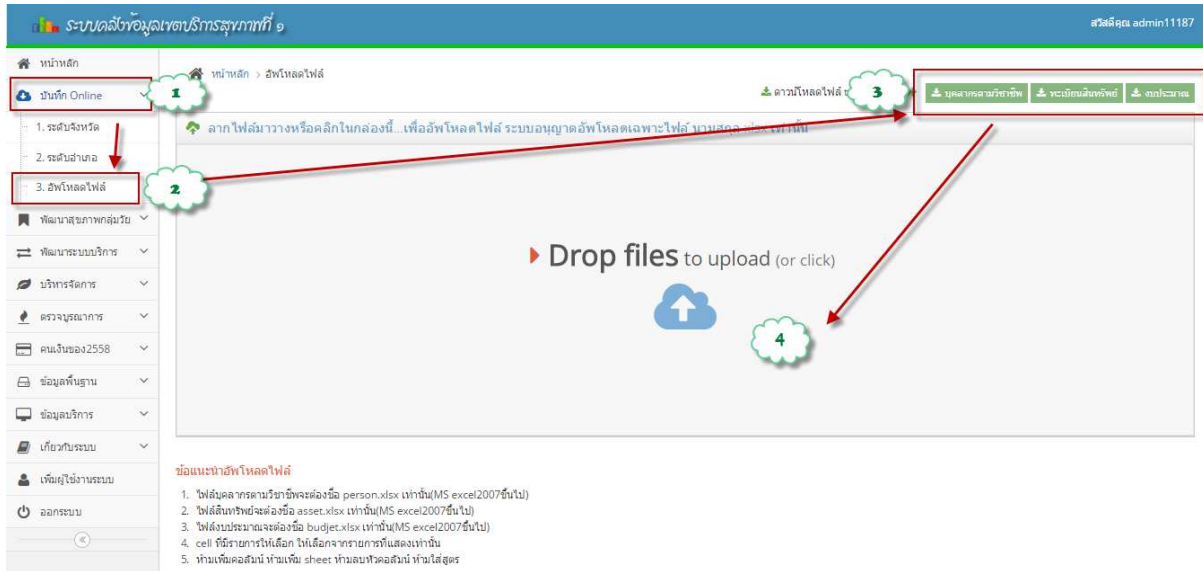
ระบบคลังข้อมูลเขตบริการสุขภาพที่ ๑

สวัสดีคุณ admin11187

หน้าหลัก
บันทึก Online
1. ระดับจังหวัด
2. ระดับอำเภอ
3. อัพโหลดไฟล์
พัฒนาสุขภาพกลุ่มวัย
พัฒนาระบบบริการ
บริหารจัดการ
ตรวจบูรณาการ
คนเงินของ2558
ข้อมูลพื้นฐาน
ข้อมูลบริการ
เกี่ยวกับระบบ
เพิ่มผู้ใช้งานระบบ
ออกระบบ

1
2
3
4

หน้าหลัก > อัพโหลดไฟล์

ดาวน์โหลดไฟล์ ข

บุคลากรตามวิชาชีพ
ทะเบียนสินทรัพย์
งบประมาณ

ลากไฟล์มาวางหรือคลิกในกล่องนี้...เพื่ออัพโหลดไฟล์ ระบบอนุญาตอัพโหลดเฉพาะไฟล์ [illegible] เท่านั้น

Drop files to upload (or click)

ข้อแนะนำอัพโหลดไฟล์

1. ไฟล์บุคลากรตามวิชาชีพจะต้องชื่อ person.xlsx เท่านั้น(MS excel2007ขึ้นไป)
2. ไฟล์สินทรัพย์จะต้องชื่อ asset.xlsx เท่านั้น(MS excel2007ขึ้นไป)
3. ไฟล์งบประมาณจะต้องชื่อ budjet.xlsx เท่านั้น(MS excel2007ขึ้นไป)
4. cell ที่มีรายการให้เลือก ให้เลือกจากรายการที่แสดงเท่านั้น
5. ห้ามเพิ่มคอลัมน์ ห้ามเพิ่ม sheet ห้ามลบหัวคอลัมน์ ห้ามใส่สูตร